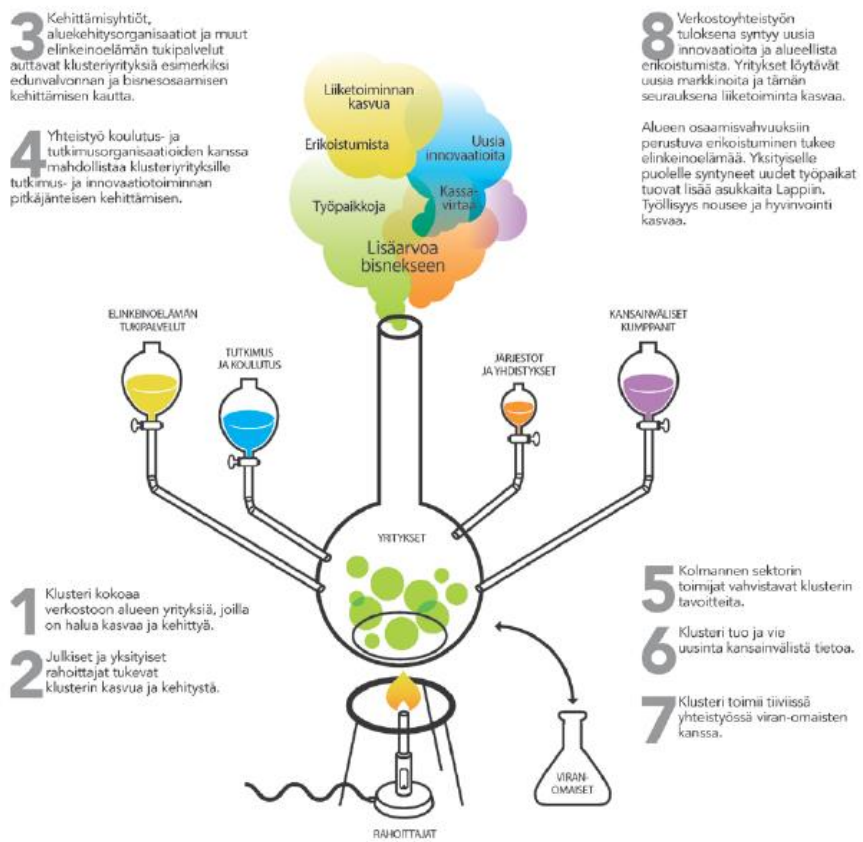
3 Kehittämisyhtiöt, aluekehitysorganisaatiot ja muut elinkeinoelämän tukipalvelut auttavat klusteriyrityksiä esimerkiksi edunvalvonnan ja bisnesosaamisen kehittämisen kautta.

4 Yhteistyö koulutus- ja tutkimusorganisaatioiden kanssa mahdollistaa klusteriyrityksille tutkimus- ja innovaatiotoiminnan pitkäjänteisen kehittämisen.

Liiketoiminnan kasvua

Erikoistumista

Uusia innovaatioita

Kassa-virtaa

Työpaikkoja

Lisäarvoa bisnekseen

8 Verkostoyhteistyön tuloksena syntyy uusia innovaatioita ja alueellista erikoistumista. Yritykset löytävät uusia markkinoita ja tämän seurauksena liiketoiminta kasvaa.

Alueen osaamisvahvuuksiin perustuva erikoistuminen tukee elinkeinoelämää. Yksityiselle puolelle syntyneet uudet työpaikat tuovat lisää asukkaita Lappiin. Työllisyys nousee ja hyvinvointi kasvaa.

ELINKEINOELÄMÄN TUKIPALVELUT

TUTKIMUS JA KOULUTUS

JÄRJESTÖT JA YHDISTYKSET

KANSAINVÄLISET KUMPPANIT

YRITYKSET

1 Klusteri kokoaa verkostoon alueen yrityksiä, joilla on halua kasvaa ja kehittyä.

2 Julkiset ja yksityiset rahoittajat tukevat klusterin kasvua ja kehitystä.

5 Kolmannen sektorin toimijat vahvistavat klusterin tavoitteita.

6 Klusteri tuo ja vie uusinta kansainvälistä tietoa.

7 Klusteri toimii tiiviissä yhteistyössä viran-omaisten kanssa.

VIRAN-OMAISET

RAHOITTAJAT